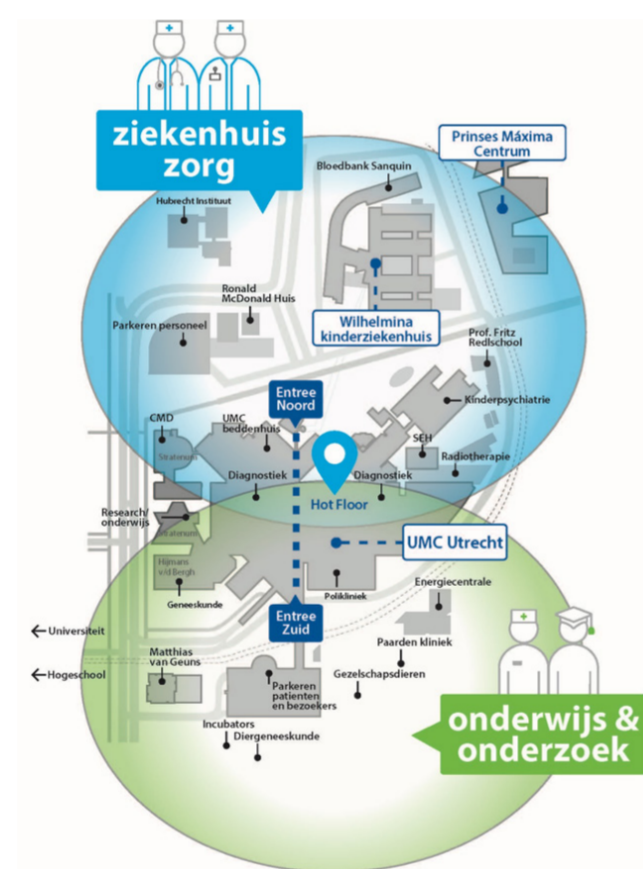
ziekenhuis zorg

Prinses Máxima Centrum

Bloedbank Sanquin

Hubrecht Instituut

Ronald McDonald Huis

Parkeren personeel

Wilhelmina kinderziekenhuis

Prof. Fritz Redlschool

Kinderpsychiatrie

Entree Noord

CMD

UMC beddenhuis

SEH

Radiotherapie

Stratenum

Diagnostiek

Diagnostiek

Hot Floor

Research/ onderwijs

UMC Utrecht

Hijmans v/d Bergh

Geneeskunde

Polikliniek

Energiecentrale

Entree Zuid

← Universiteit

Paarden kliniek

Matthias van Geuns

← Hogeschool

Gezelschapsdieren

Parkeren patienten en bezoekers

Incubators

Diergeneeskunde

onderwijs & onderzoek